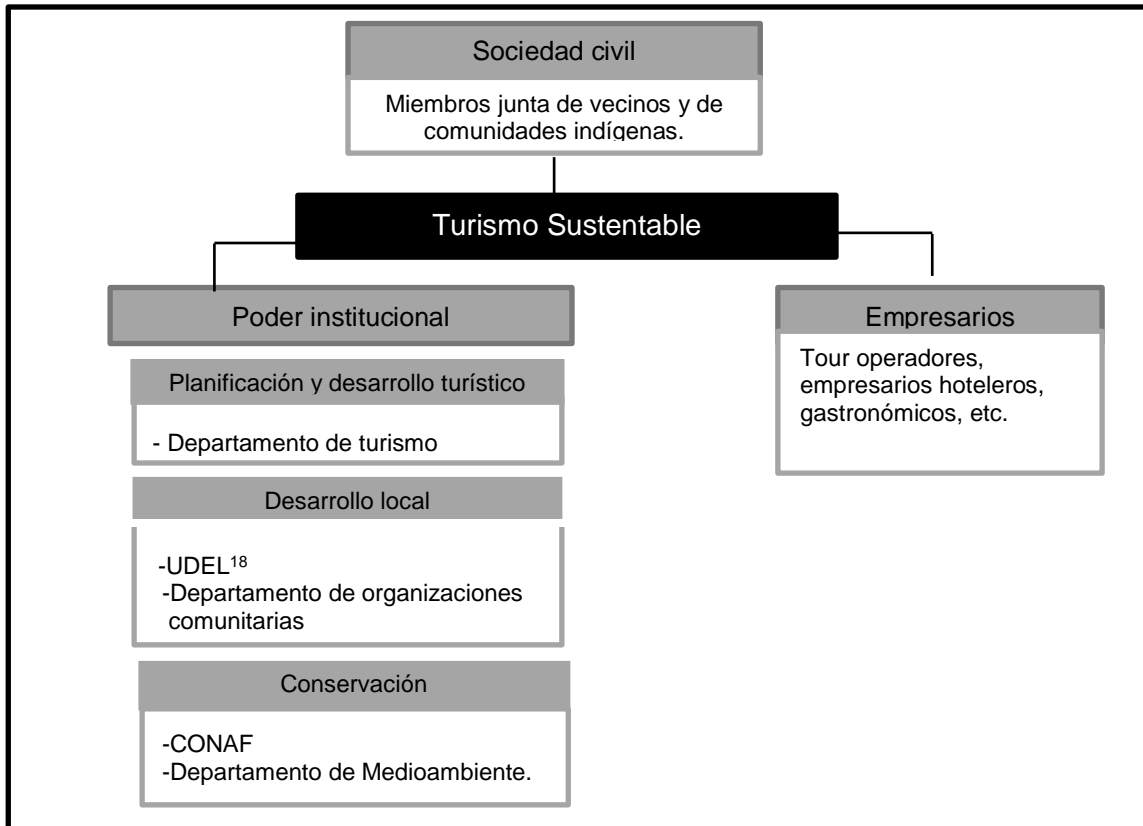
Sociedad civil

Miembros junta de vecinos y de comunidades indígenas.

Turismo Sustentable

Poder institucional

Planificación y desarrollo turístico

- Departamento de turismo

Desarrollo local

-UDEL$^{18}$
-Departamento de organizaciones comunitarias

Conservación

-CONAF
-Departamento de Medioambiente.

Empresarios

Tour operadores, empresarios hoteleros, gastronómicos, etc.